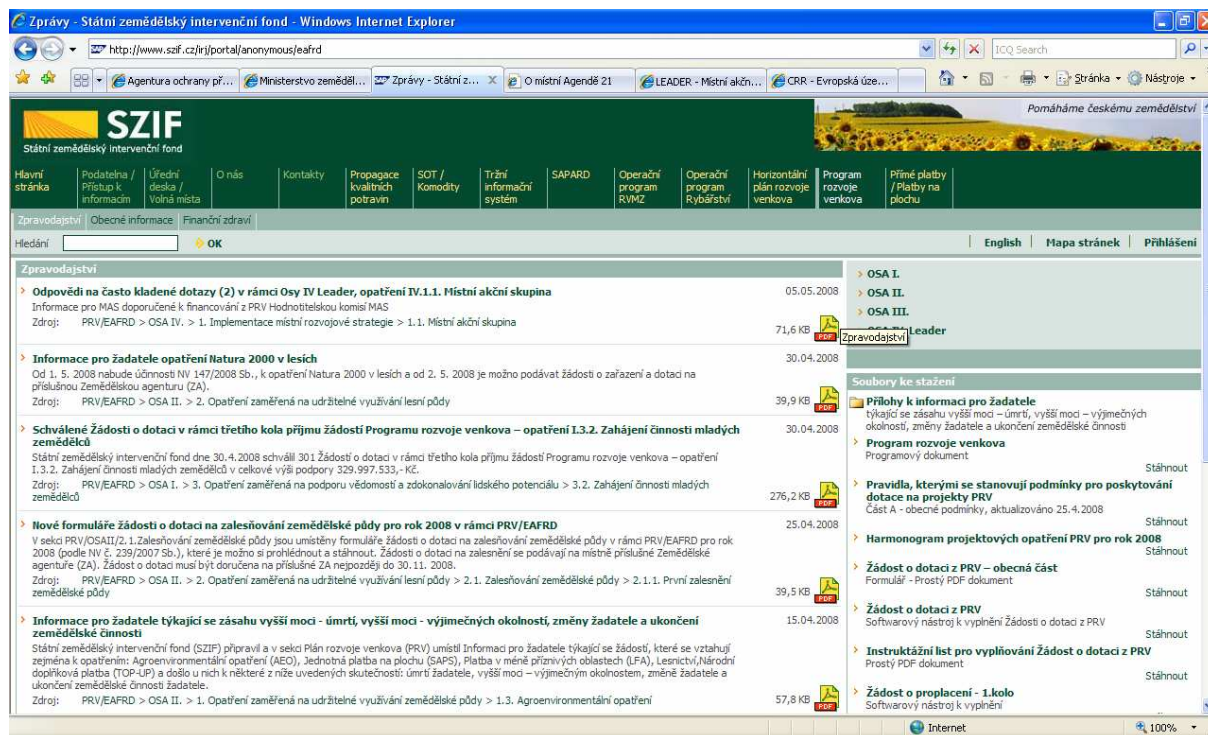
Zprávy - Státní zemědělský intervenční fond - Windows Internet Explorer

http://www.szif.cz/irj/portal/anonymous/eafrd

ICQ Search

Agentura ochrany př... | Ministerstvo zeměděl... | Zprávy - Státní z... | O místní Agendě 21 | LEADER - Místní akčn... | CRR - Evropská úze...

Stránka · Nástroje ·

SZIF
Státní zemědělský intervenční fond

Pomáháme českému zemědělství

Hlavní stránka | Podatelna / Přístup k informacím | Úřední deska / Volná místa | O nás | Kontakty | Propagace kvalitních potravin | SOT / Komodity | Tržní informační systém | SAPARD | Operační program RVMZ | Operační program Rybářství | Horizontální plán rozvoje venkova | Program rozvoje venkova | Přímé platby / Platby na plochu

Zpravodajství | Obecné informace | Finanční zdraví

Hledání | OK

English | Mapa stránek | Přihlášení

Zpravodajství

Odpovědi na často kladené dotazy (2) v rámci Osy IV Leader, opatření IV.1.1. Místní akční skupina
05.05.2008
Informace pro MAS doporučené k financování z PRV Hodnotitelskou komisí MAS
Zdroj: PRV/EAFRD > OSA IV. > 1. Implementace místní rozvojové strategie > 1.1. Místní akční skupina
71,6 KB PDF

Informace pro žadatele opatření Natura 2000 v lesích
30.04.2008
Od 1. 5. 2008 nabude účinnosti NV 147/2008 Sb., k opatření Natura 2000 v lesích a od 2. 5. 2008 je možno podávat žádosti o zařazení a dotaci na příslušnou Zemědělskou agenturu (ZA).
Zdroj: PRV/EAFRD > OSA II. > 2. Opatření zaměřená na udržitelné využívání lesní půdy
39,9 KB PDF

Schválené Žádosti o dotaci v rámci třetího kola příjmu žádostí Programu rozvoje venkova – opatření I.3.2. Zahájení činnosti mladých zemědělců
30.04.2008
Státní zemědělský intervenční fond dne 30.4.2008 schválil 301 Žádostí o dotaci v rámci třetího kola příjmu žádostí Programu rozvoje venkova – opatření I.3.2. Zahájení činnosti mladých zemědělců v celkové výši podpory 329.997.533,- Kč.
Zdroj: PRV/EAFRD > OSA I. > 3. Opatření zaměřená na podporu vědomostí a zdokonalování lidského potenciálu > 3.2. Zahájení činnosti mladých zemědělců
276,2 KB PDF

Nové formuláře žádosti o dotaci na zalesňování zemědělské půdy pro rok 2008 v rámci PRV/EAFRD
25.04.2008
V sekci PRV/OSAII/2.1.Zalesňování zemědělské půdy jsou umístěny formuláře žádosti o dotaci na zalesňování zemědělské půdy v rámci PRV/EAFRD pro rok 2008 (podle NV č. 239/2007 Sb.), které je možno si prohlédnout a stáhnout. Žádosti o dotaci na zalesnění se podávají na místně příslušné Zemědělské agentuře (ZA). Žádost o dotaci musí být doručena na příslušné ZA nejpozději do 30.11. 2008.
Zdroj: PRV/EAFRD > OSA II. > 2. Opatření zaměřená na udržitelné využívání lesní půdy > 2.1. Zalesňování zemědělské půdy > 2.1.1. První zalesnění zemědělské půdy
39,5 KB PDF

Informace pro žadatele týkající se zásahu vyšší moci - úmrtí, vyšší moci - výjimečných okolností, změny žadatele a ukončení zemědělské činnosti
15.04.2008
Státní zemědělský intervenční fond (SZIF) připravil a v sekci Plán rozvoje venkova (PRV) umístil Informaci pro žadatele týkající se žádostí, které se vztahují zejména k opatřením: Agroenvironmentální opatření (AEO), Jednotná platba na plochu (SAPS), Platba v méně příznivých oblastech (LFA), Lesnictví,Národní doplňková platba (TOP-UP) a došlo u nich k některé z níže uvedených skutečností: úmrtí žadatele, vyšší moci – výjimečným okolnostem, změně žadatele a ukončení zemědělské činnosti žadatele.
Zdroj: PRV/EAFRD > OSA II. > 1. Opatření zaměřená na udržitelné využívání zemědělské půdy > 1.3. Agroenvironmentální opatření
57,8 KB PDF

OSA I.
OSA II.
OSA III.
OSA IV. Leader
Zpravodajství

Soubory ke stažení

Přílohy k informaci pro žadatele
týkající se zásahu vyšší moci – úmrtí, vyšší moci – výjimečných okolností, změny žadatele a ukončení zemědělské činnosti

Program rozvoje venkova
Programový dokument
Stáhnout

Pravidla, kterými se stanovují podmínky pro poskytování dotace na projekty PRV
Část A - obecné podmínky, aktualizováno 25.4.2008
Stáhnout

Harmonogram projektových opatření PRV pro rok 2008
Stáhnout

Žádost o dotaci z PRV – obecná část
Formulář - Prostý PDF dokument
Stáhnout

Žádost o dotaci z PRV
Softwarový nástroj k vyplnění Žádosti o dotaci z PRV
Stáhnout

Instruktážní list pro vyplňování Žádost o dotaci z PRV
Prostý PDF dokument
Stáhnout

Žádost o proplacení - 1.kolo
Softwarový nástroj k vyplnění

Internet | 100%